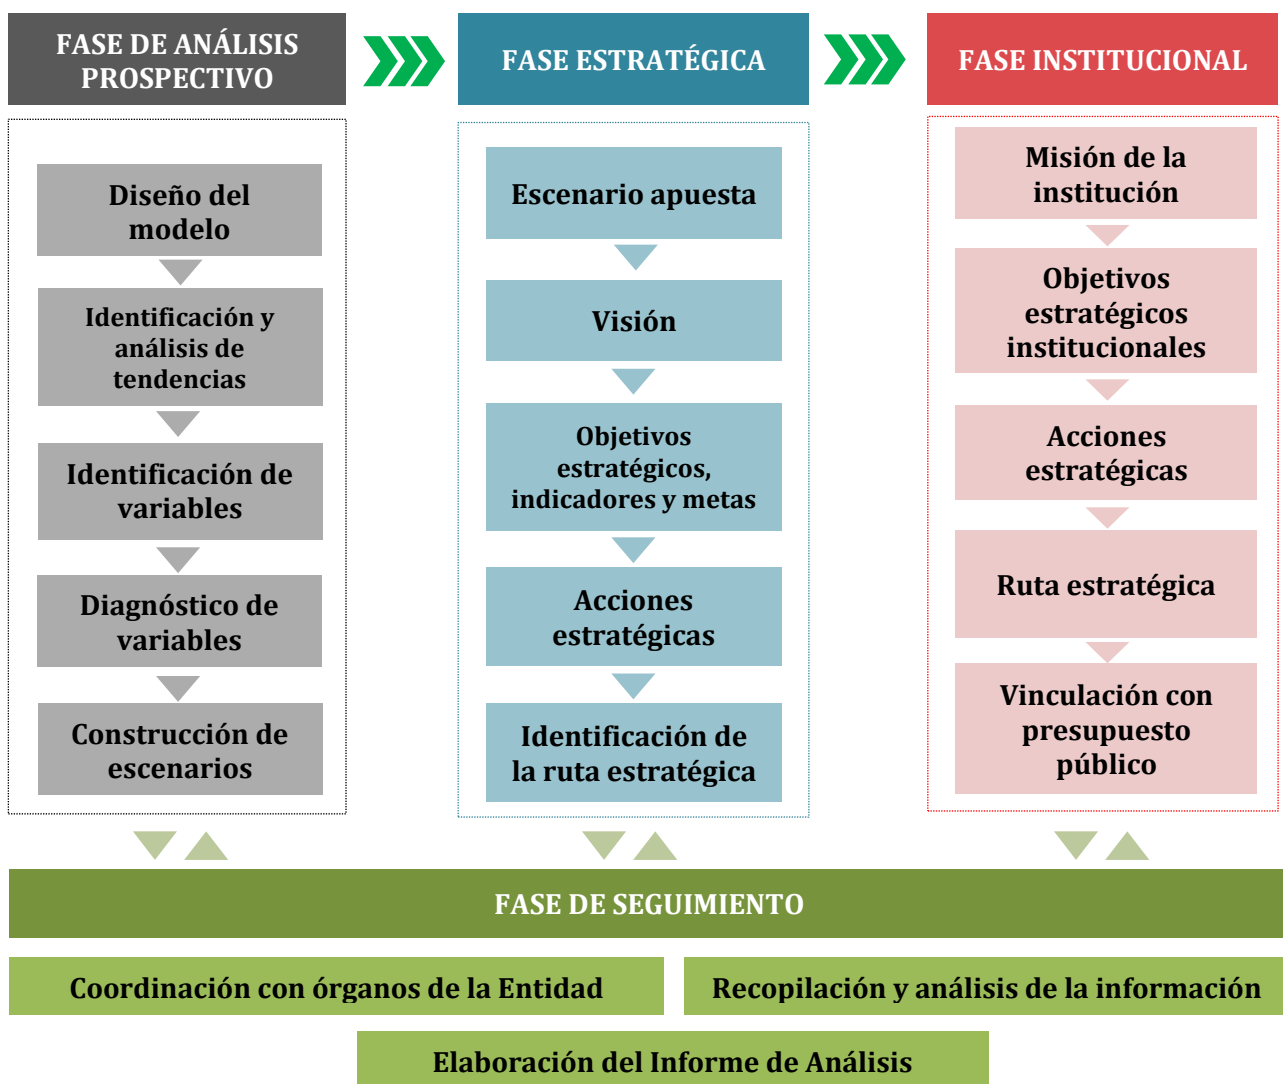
FASE DE ANÁLISIS PROSPECTIVO

Diseño del modelo

Identificación y análisis de tendencias

Identificación de variables

Diagnóstico de variables

Construcción de escenarios

FASE ESTRATÉGICA

Escenario apuesta

Visión

Objetivos estratégicos, indicadores y metas

Acciones estratégicas

Identificación de la ruta estratégica

FASE INSTITUCIONAL

Misión de la institución

Objetivos estratégicos institucionales

Acciones estratégicas

Ruta estratégica

Vinculación con presupuesto público

FASE DE SEGUIMIENTO

Coordinación con órganos de la Entidad

Recopilación y análisis de la información

Elaboración del Informe de Análisis